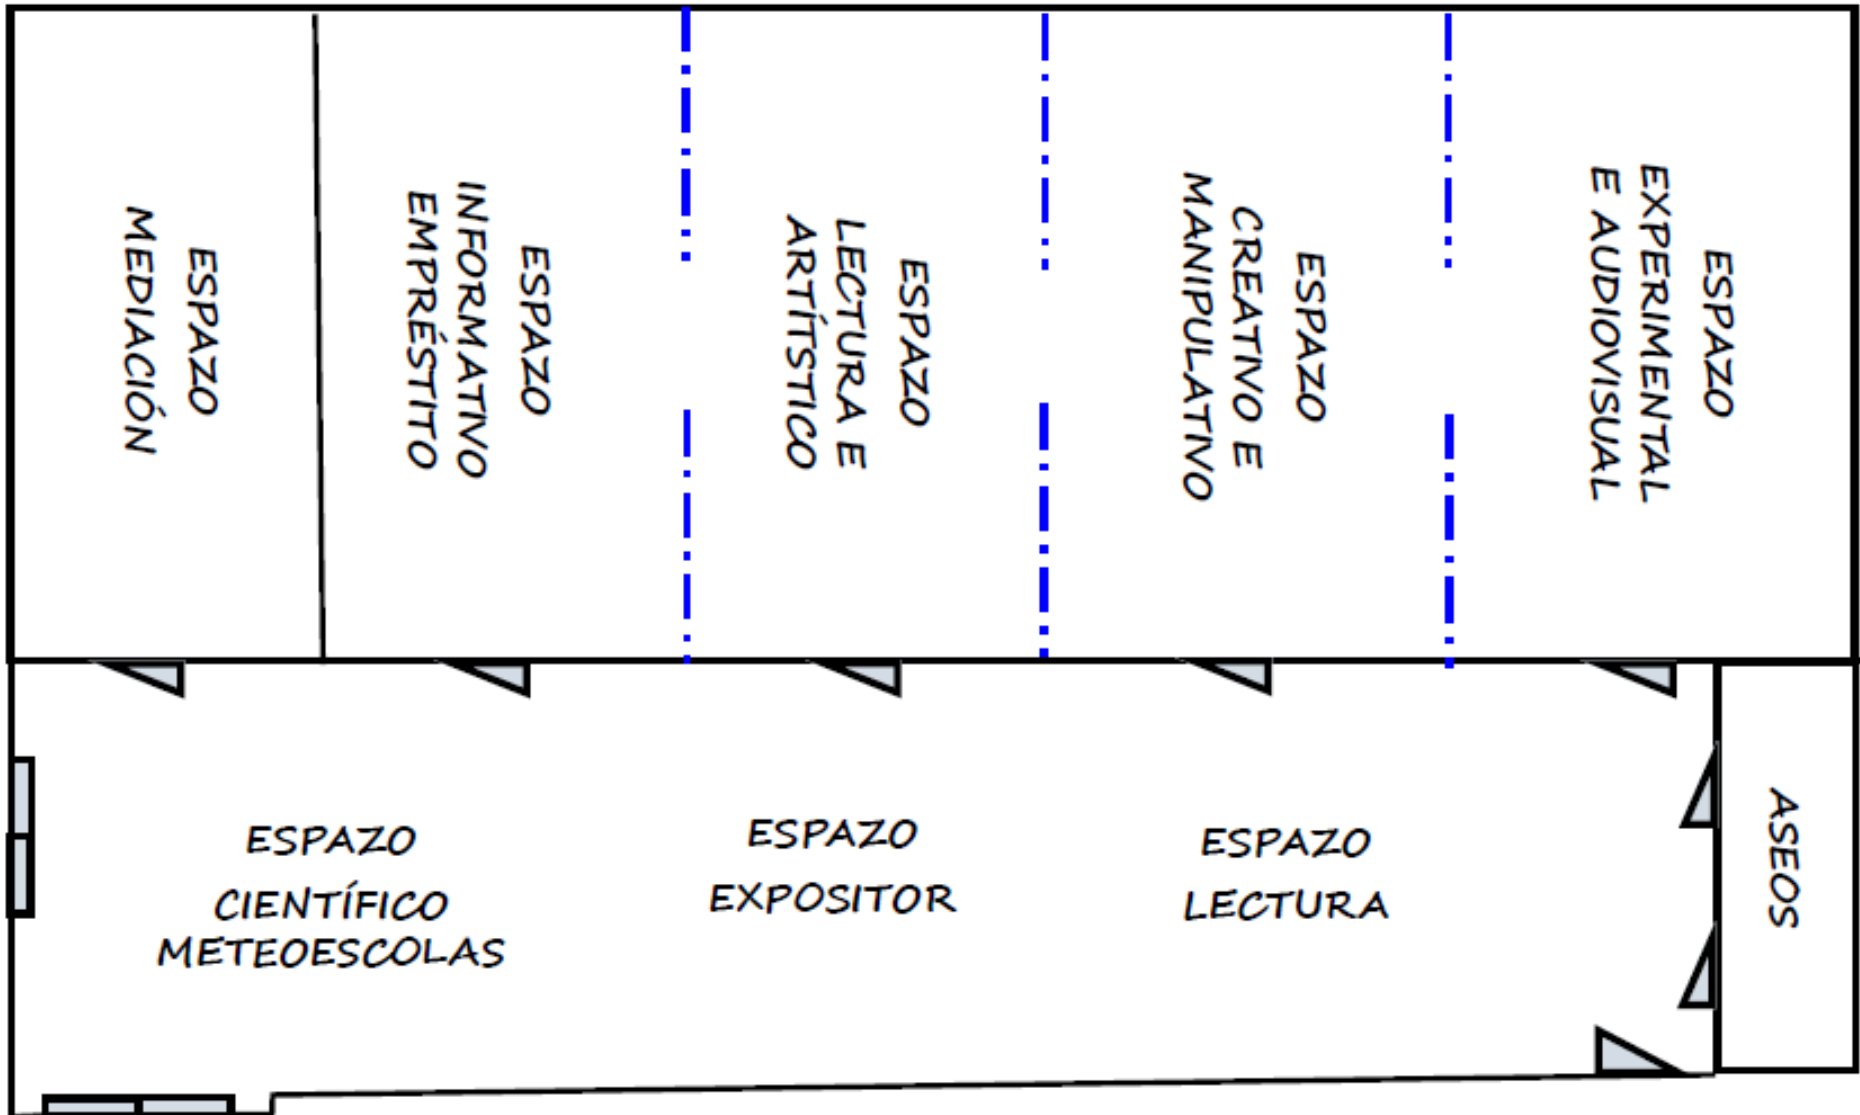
ESPAZO MEDIACIÓN

ESPAZO INFORMATIVO EMPRÉSTITO

ESPAZO LECTURA E ARTÍSTICO

ESPAZO CREATIVO E MANIPULATIVO

ESPAZO EXPERIMENTAL E AUDIOVISUAL

ESPAZO CIENTÍFICO METEOESCOLAS

ESPAZO EXPOSITOR

ESPAZO LECTURA

ASEOS